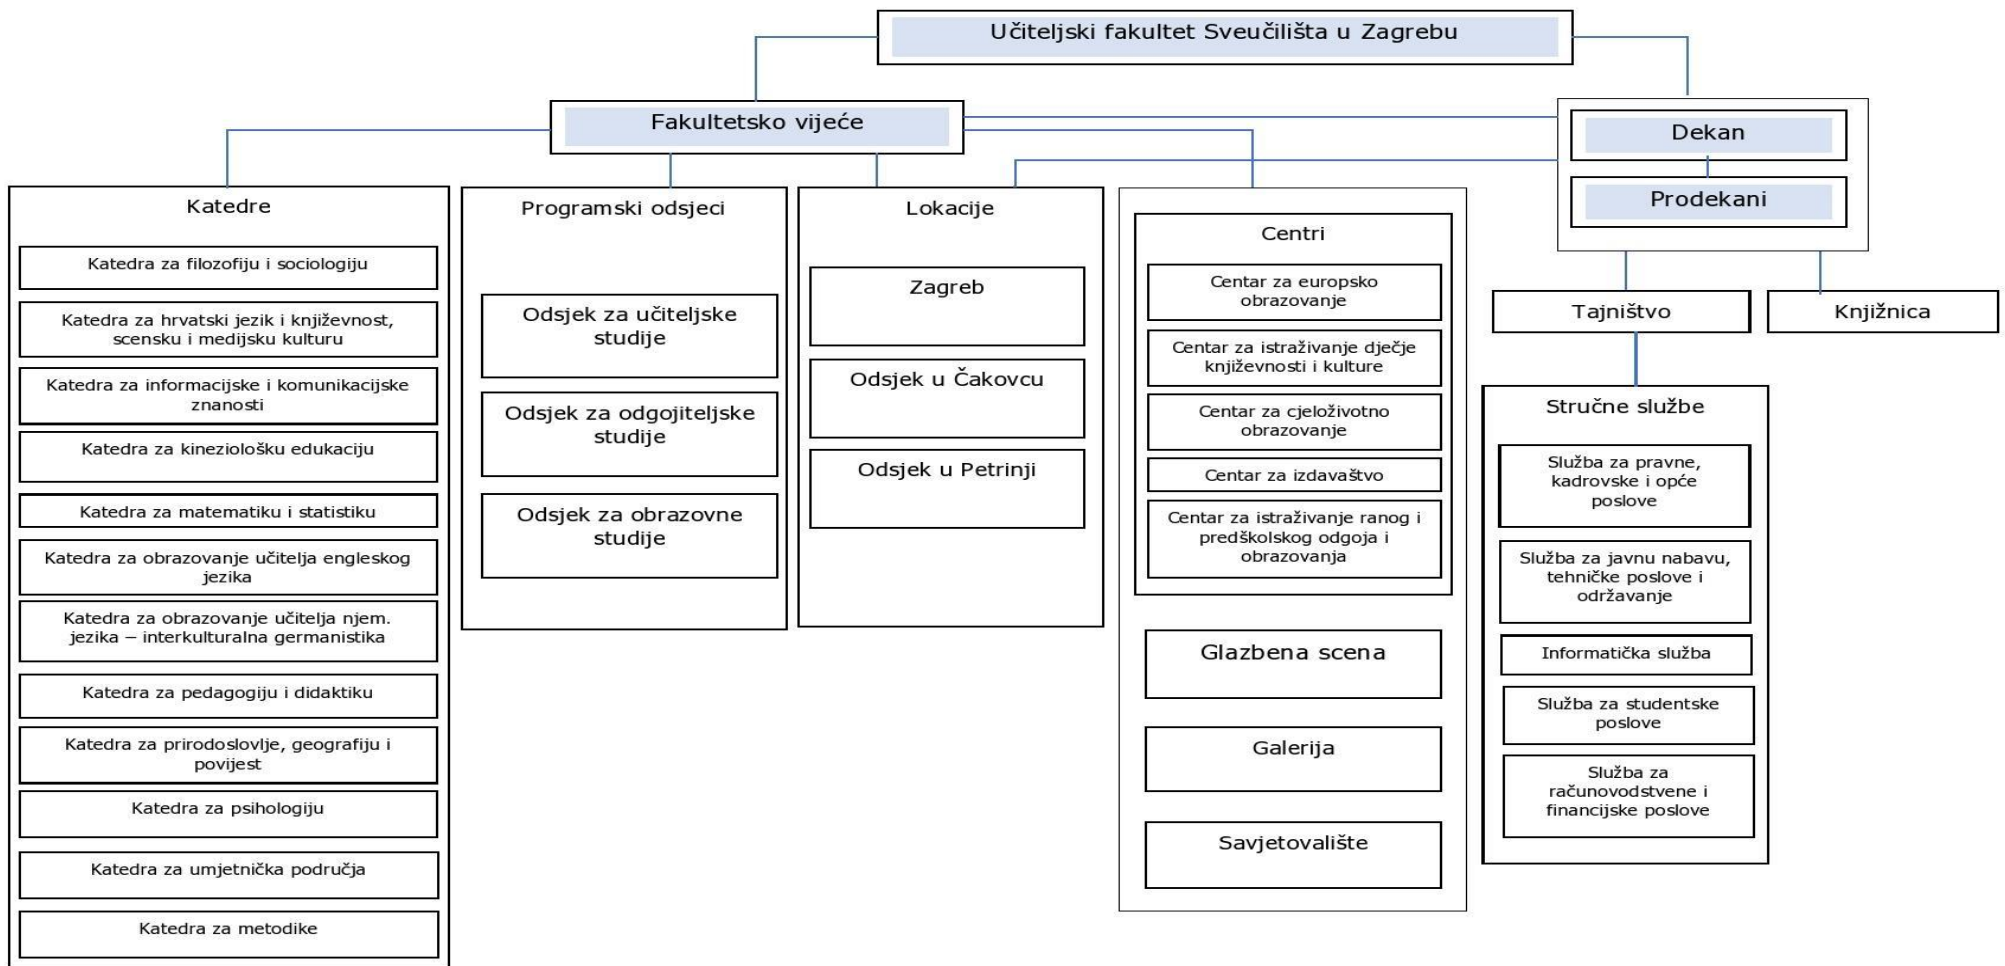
Učiteljski fakultet Sveučilišta u Zagrebu

Fakultetsko vijeće

Dekan

Prodekani

Katedre

Katedra za filozofiju i sociologiju

Katedra za hrvatski jezik i književnost, scensku i medijsku kulturu

Katedra za informacijske i komunikacijske znanosti

Katedra za kineziološku edukaciju

Katedra za matematiku i statistiku

Katedra za obrazovanje učitelja engleskog jezika

Katedra za obrazovanje učitelja njem. jezika – interkulturalna germanistika

Katedra za pedagogiju i didaktiku

Katedra za prirodoslovlje, geografiju i povijest

Katedra za psihologiju

Katedra za umjetnička područja

Katedra za metodike

Programski odsjeci

Odsjek za učiteljske studije

Odsjek za odgojiteljske studije

Odsjek za obrazovne studije

Lokacije

Zagreb

Odsjek u Čakovcu

Odsjek u Petrinji

Centri

Centar za europsko obrazovanje

Centar za istraživanje dječje književnosti i kulture

Centar za cjeloživotno obrazovanje

Centar za izdavaštvo

Centar za istraživanje ranog i predškolskog odgoja i obrazovanja

Glazbena scena

Galerija

Savjetovalište

Tajništvo

Knjižnica

Stručne službe

Služba za pravne, kadrovske i opće poslove

Služba za javnu nabavu, tehničke poslove i održavanje

Informatička služba

Služba za studentske poslove

Služba za računovodstvene i financijske poslove